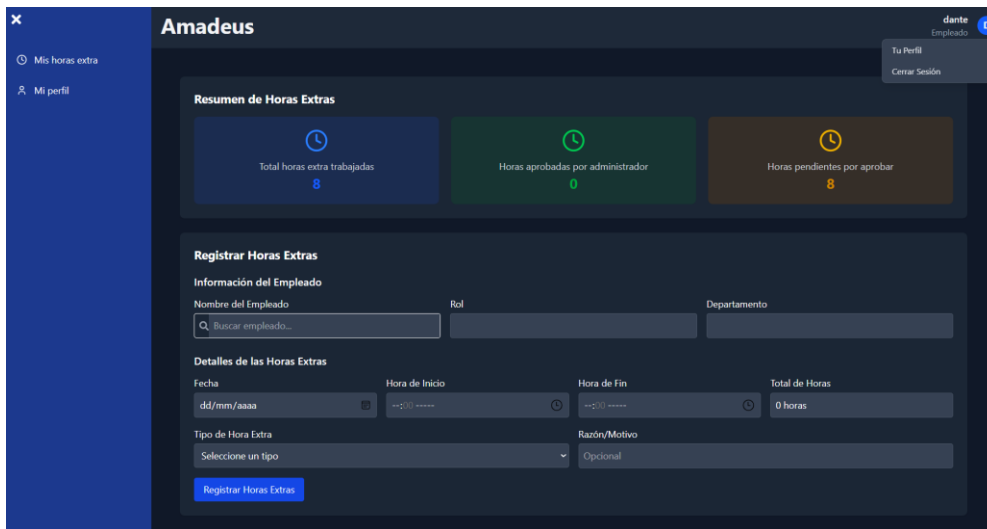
Mis horas extra

Mi perfil

Amadeus

dante
Empleado

Tu Perfil
Cerrar Sesión

Resumen de Horas Extras

Total horas extra trabajadas
8

Horas aprobadas por administrador
0

Horas pendientes por aprobar
8

Registrar Horas Extras

Información del Empleado

Nombre del Empleado
Buscar empleado...

Rol

Departamento

Detalles de las Horas Extras

Fecha
dd/mm/aaaa

Hora de Inicio
--:-- -----

Hora de Fin
--:-- -----

Total de Horas
0 horas

Tipo de Hora Extra
Seleccione un tipo

Razón/Motivo
Opcional

Registrar Horas Extras